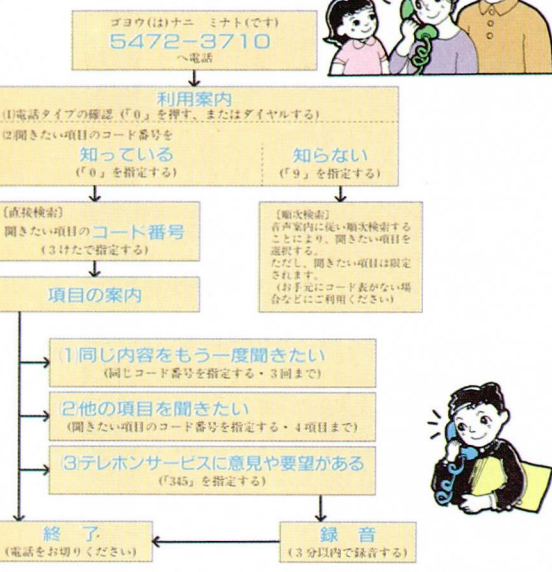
ゴヨウ(は)ナニ ミナト(です)
5472−3710
へ電話

利用案内
(1)電話タイプの確認（「0」を押す、またはダイヤルする）
(2)聞きたい項目のコード番号を

知っている
（「0」を指定する）

知らない
（「9」を指定する）

〔直接検索〕
聞きたい項目のコード番号
（3けたで指定する）

〔順次検索〕
音声案内に従い順次検索することにより、聞きたい項目を選択する。
ただし、聞きたい項目は限定されます。
（お手元にコード表がない場合などにご利用ください）

項目の案内

1同じ内容をもう一度聞きたい
（同じコード番号を指定する・3回まで）

2他の項目を聞きたい
（聞きたい項目のコード番号を指定する・4項目まで）

3テレホンサービスに意見や要望がある
（「345」を指定する）

終了
（電話をお切りください）

録音
（3分以内で録音する）